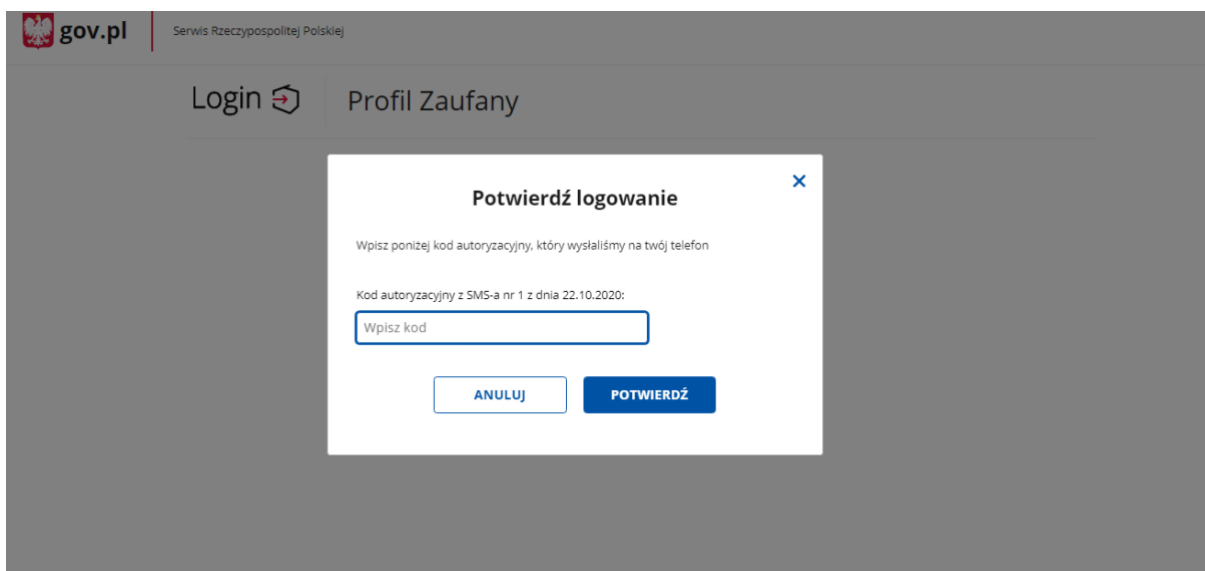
gov.pl
Serwis Rzeczypospolitej Polskiej

Login

Profil Zaufany

Potwierdź logowanie

×

Wpisz poniżej kod autoryzacyjny, który wysłaliśmy na twój telefon

Kod autoryzacyjny z SMS-a nr 1 z dnia 22.10.2020:

Wpisz kod

ANULUJ

POTWIERDŹ